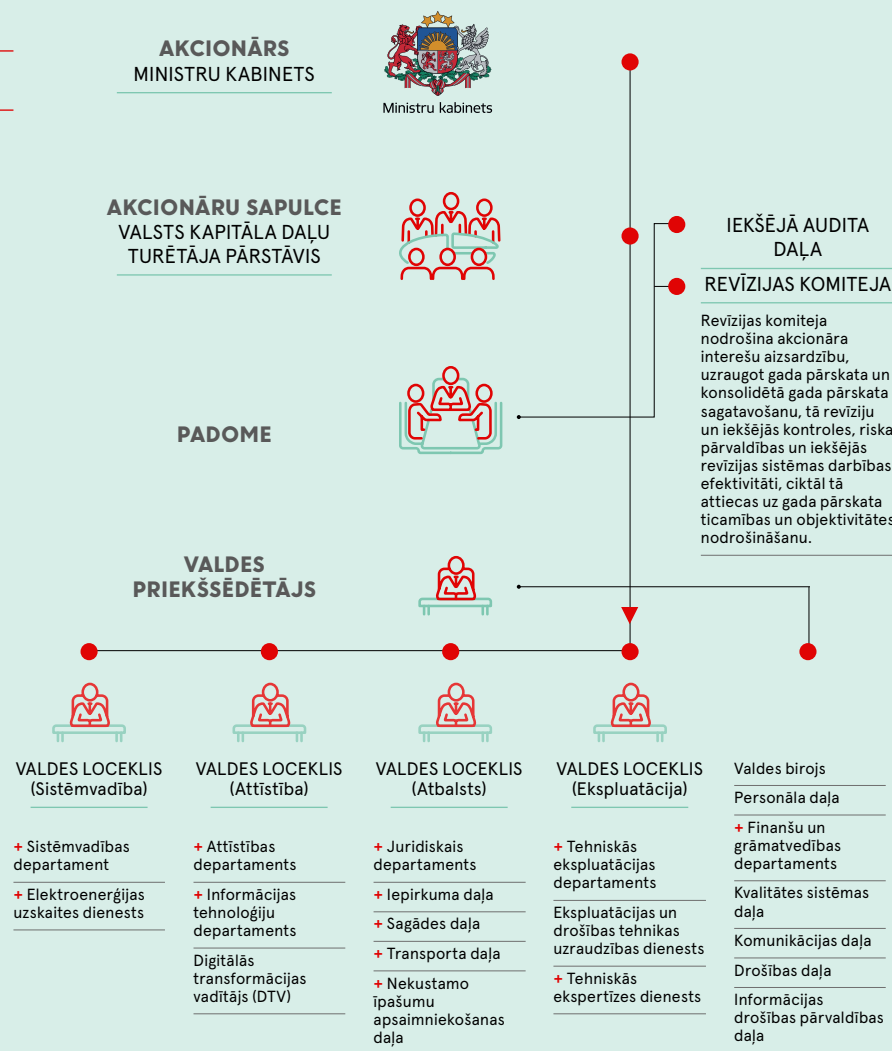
AKCIONĀRS
MINISTRU KABINETS

Ministru kabinets

AKCIONĀRU SAPULCE
VALSTS KAPITĀLA DAĻU TURĒTĀJA PĀRSTĀVIS

IEKŠĒJĀ AUDITA DAĻA

REVĪZIJAS KOMITEJA

Revīzijas komiteja nodrošina akcionāra interešu aizsardzību, uzraugot gada pārskata un konsolidētā gada pārskata sagatavošanu, tā revīziju un iekšējās kontroles, riska pārvaldības un iekšējās revīzijas sistēmas darbības efektivitāti, ciktāl tā attiecas uz gada pārskata ticamības un objektivitātes nodrošināšanu.

PADOME

VALDES PRIEKŠSĒDĒTĀJS

VALDES LOCEKLIS (Sistēmvadība)

+ Sistēmvadības departament

+ Elektroenerģijas uzskaites dienests

VALDES LOCEKLIS (Attīstība)

+ Attīstības departaments

+ Informācijas tehnoloģiju departaments

Digitālās transformācijas vadītājs (DTV)

VALDES LOCEKLIS (Atbalsts)

+ Juridiskais departaments

+ Iepirkuma daļa

+ Sagādes daļa

+ Transporta daļa

+ Nekustamo īpašumu apsaimniekošanas daļa

VALDES LOCEKLIS (Ekspluatācija)

+ Tehniskās ekspluatācijas departaments

Ekspluatācijas un drošības tehnikas uzraudzības dienests

+ Tehniskās ekspertīzes dienests

Valdes birojs

Personāla daļa

+ Finanšu un grāmatvedības departaments

Kvalitātes sistēmas daļa

Komunikācijas daļa

Drošības daļa

Informācijas drošības pārvaldības daļa